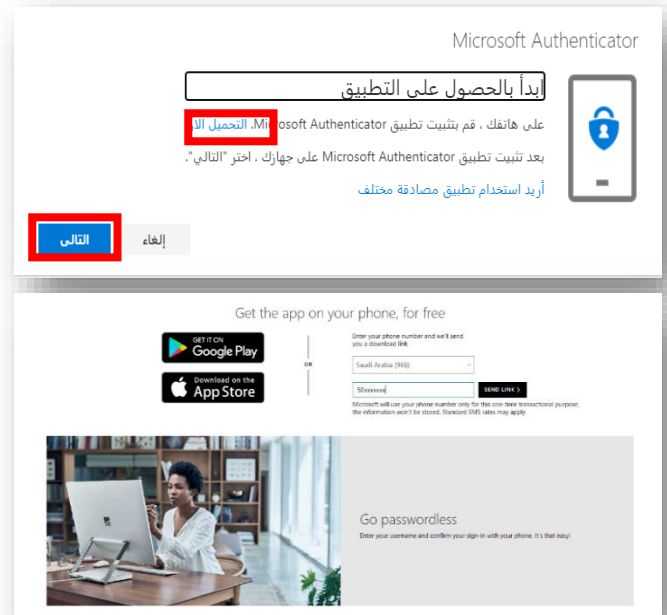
Microsoft Authenticator

ابدأ بالحصول على التطبيق

على هاتفك ، قم بتثبيت تطبيق Microsoft Authenticator. التحميل الآن

بعد تثبيت تطبيق Microsoft Authenticator على جهازك ، اختر "التالي".

أريد استخدام تطبيق مصادقة مختلف

إلغاء

التالي

Get the app on your phone, for free

GET IT ON Google Play

Download on the App Store

OR

Enter your phone number and we'll send you a download link

Saudi Arabia (966)

50xxxxxxx

SEND LINK

Microsoft will use your phone number only for this one time transactional purpose, the information won't be stored. Standard SMS rates may apply.

Go passwordless

Enter your username and confirm your sign-in with your phone. It's that easy!